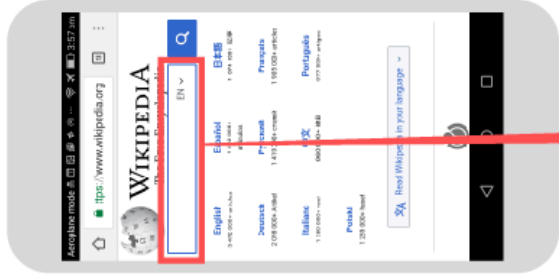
Aeroplane mode
3:57 am
https://www.wikipedia.org
WIKIPEDIA
The Free Encyclopedia
EN
English
5 455 000+ articles
Español
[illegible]
日本語
1 061 000+ 記事
Deutsch
2 056 000+ Artikel
Русский
1 419 000+ статей
Français
1 869 000+ articles
Italiano
1 390 000+ voci
中文
960 000+ 條目
Português
977 000+ artigos
Polski
1 259 000+ haseł
Read Wikipedia in your language